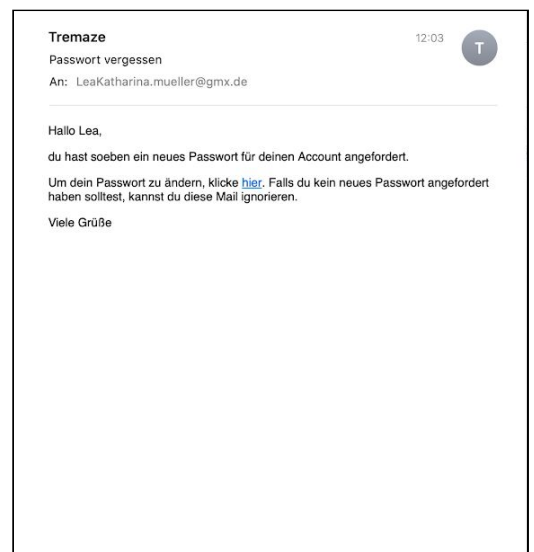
Tremaze
12:03
T
Passwort vergessen
An: LeaKatharina.mueller@gmx.de

Hallo Lea,

du hast soeben ein neues Passwort für deinen Account angefordert.

Um dein Passwort zu ändern, klicke hier. Falls du kein neues Passwort angefordert haben solltest, kannst du diese Mail ignorieren.

Viele Grüße